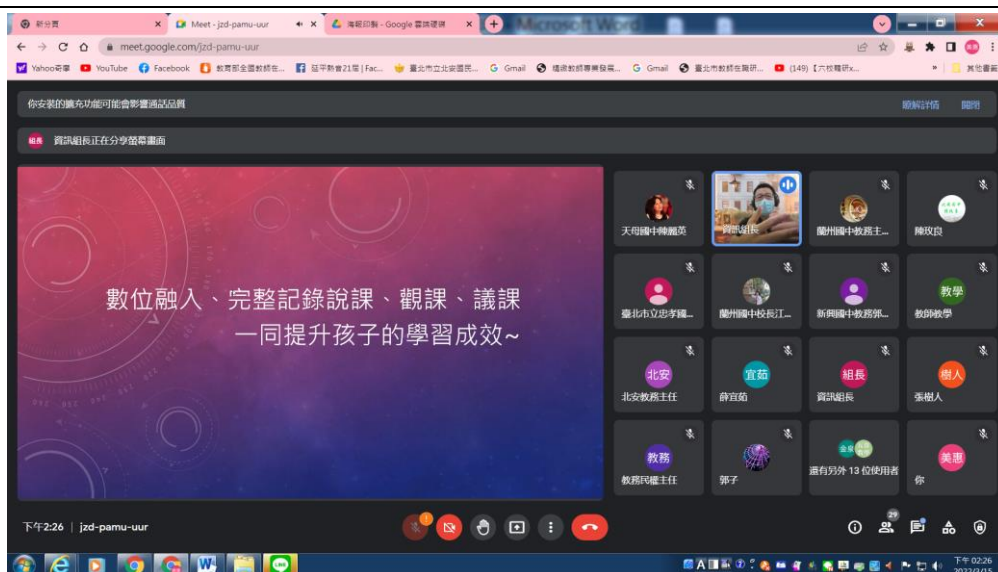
新分頁
Meet - jzd-pamu-uur
海報印製 - Google 雲端硬碟
Microsoft Word
meet.google.com/jzd-pamu-uur
Yahoo奇摩 YouTube Facebook 教育部全國教師在... 延平教會21屆 | Fac... 臺北市立北安國民... Gmail 精緻教師專業發展... Gmail 臺北市教師在職研... (149)【六校聯研x...
其他書籤
你安裝的擴充功能可能會影響通話品質
瞭解詳情 關閉
組長 資訊組長正在分享螢幕畫面
數位融入、完整記錄說課、觀課、議課
一同提升孩子的學習成效~
天母國中楊麗英
資訊組長
蘭州國中教務主...
陳玟良
臺北市立忠孝國...
蘭州國中校長江...
新興國中教務部...
教學
教師教學
北安
北安教務主任
宜茹
薛宜茹
組長
資訊組長
樹人
張樹人
教務
教務民權主任
郭子
還有另外 13 位使用者
美惠
你
下午2:26 | jzd-pamu-uur
29
下午 02:26
2022/2/15